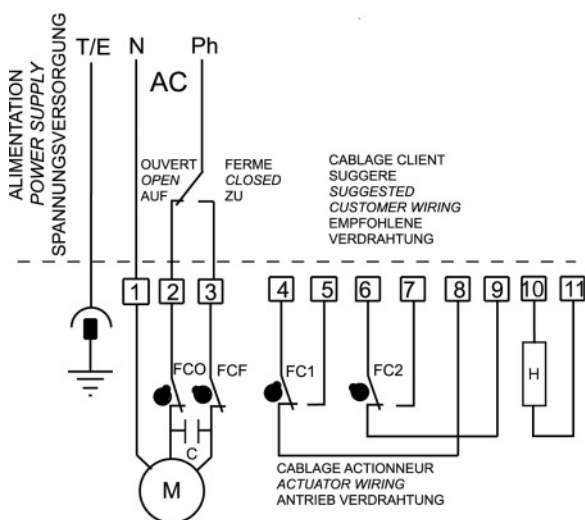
ALIMENTATION
POWER SUPPLY
SPANNUNGSVERSORGUNG

T/E N Ph

AC

OUVERT
OPEN
AUF

FERME
CLOSED
ZU

CABLAGE CLIENT
SUGGERE
SUGGESTED
CUSTOMER WIRING
EMPFOHLENE
VERDRAHTUNG

1 2 3 4 5 6 7 8 9 10 11

FCO FCF FC1 FC2

H

C

M

CABLAGE ACTIONNEUR
ACTUATOR WIRING
ANTRIEB VERDRAHTUNG